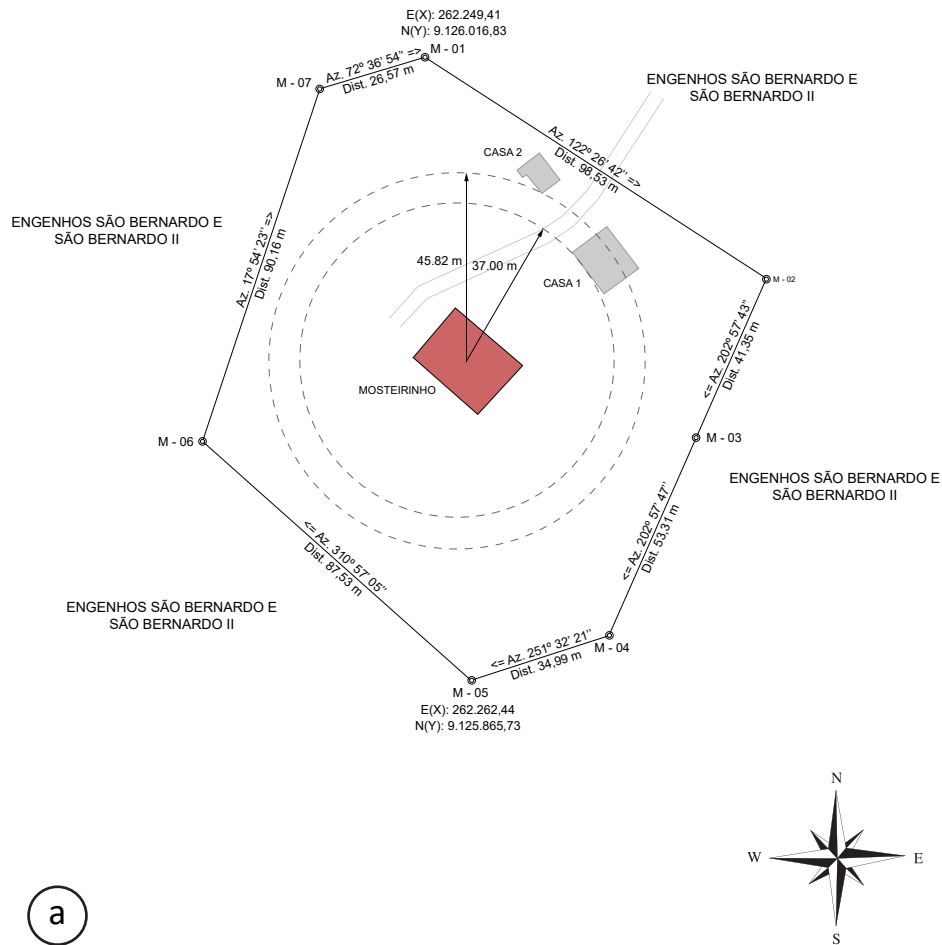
E(X): 262.249,41
N(Y): 9.126.016,83
M - 01

M - 07

Az. 72° 36' 54" =>
Dist. 26,57 m

ENGENHOS SÃO BERNARDO E SÃO BERNARDO II

Az. 122° 26' 42" =>
Dist. 98,53 m

CASA 2

ENGENHOS SÃO BERNARDO E SÃO BERNARDO II

Az. 17° 54' 23" =>
Dist. 90,16 m

45.82 m

37.00 m

CASA 1

M - 02

<= Az. 202° 57' 43"
Dist. 41,35 m

MOSTEIRINHO

M - 06

M - 03

ENGENHOS SÃO BERNARDO E SÃO BERNARDO II

<= Az. 310° 57' 05"
Dist. 87,53 m

<= Az. 202° 57' 47"
Dist. 53,31 m

ENGENHOS SÃO BERNARDO E SÃO BERNARDO II

<= Az. 251° 32' 21"
Dist. 34,99 m

M - 04

M - 05
E(X): 262.262,44
N(Y): 9.125.865,73

N
W
E
S

a